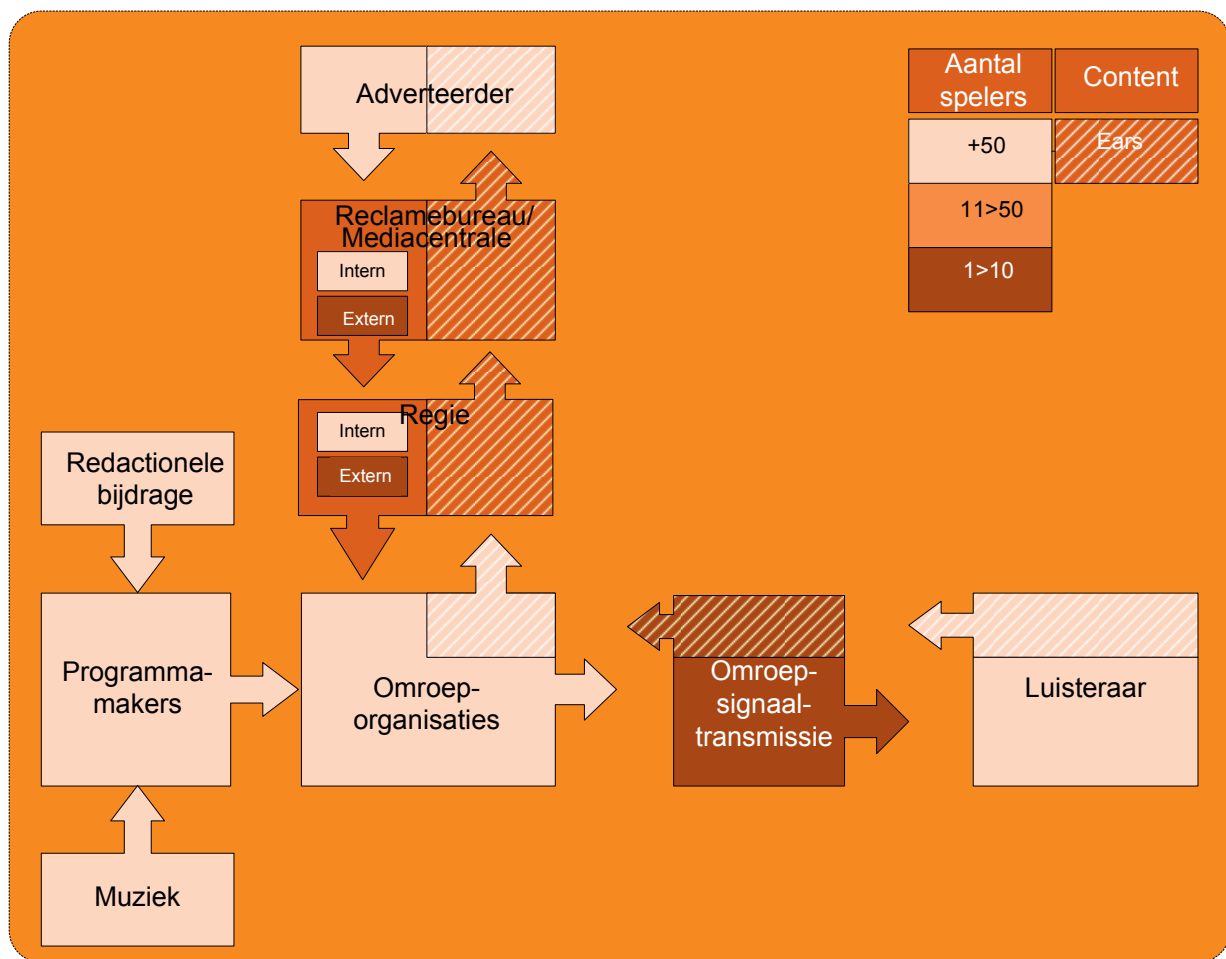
Adverteerder

Aantal spelers

Content

+50

Ears

11>50

1>10

Reclamebureau/ Mediacentrale

Intern

Extern

Regie

Intern

Extern

Redactionele bijdrage

Programmamakers

Omroeporganisaties

Omroepsignaaltransmissie

Luisteraar

Muziek